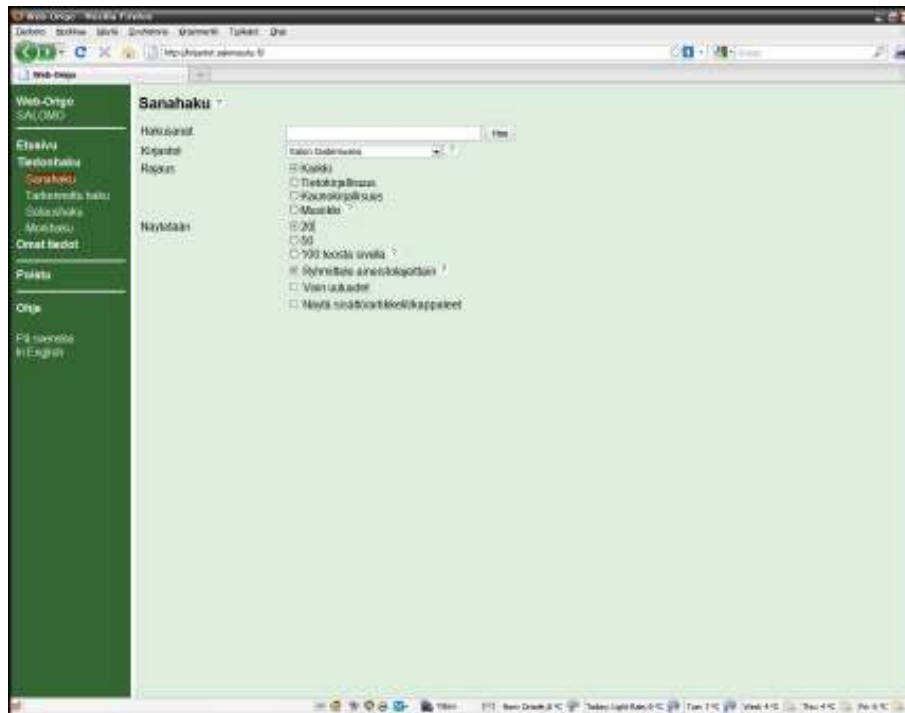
Web-Origo - Mozilla Firefox

Tiedosto Muokkaa Näytä Historia Kirjanmerkit Työkalut Ohje

http://origo.salonseutu.fi

Web-Origo

Web-Origo
SALOMO

Etusivu
Tiedonhaku
Sanahaku
Tarkennettu haku
Selaushaku
Monihaku
Omat tiedot

Poistu

Ohje

På svenska
In English

Sanahaku

Hakusanat
Hae

Kirjasto
Kaikki Salomo

Rajaus
Kaikki
Tietokirjallisuus
Kaunokirjallisuus
Musiikki

Näytetään
20
50
100 teosta sivulla
Ryhmittele aineistolajeittain
Vain uutuudet
Näytä sisältö/artikkeli/kappaleet

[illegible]